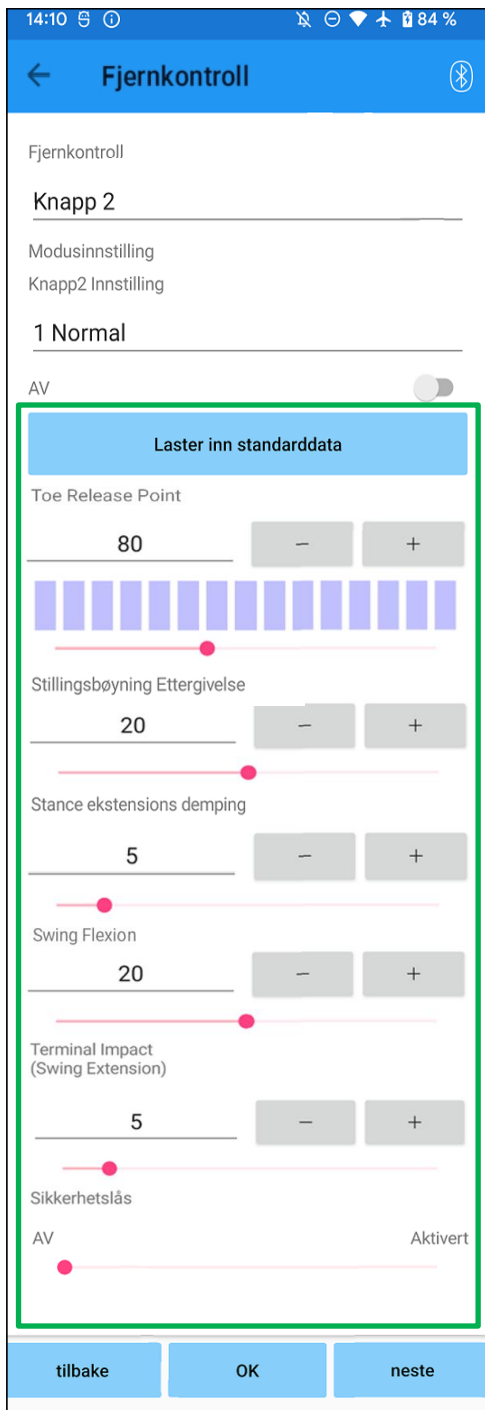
14:10 84 %

Fjernkontroll

Fjernkontroll

Knapp 2

Modusinnstilling

Knapp2 Innstilling

1 Normal

AV

Laster inn standarddata

Toe Release Point

80

−

+

Stillingsbøyning Ettergivelse

20

−

+

Stance ekstensions demping

5

−

+

Swing Flexion

20

−

+

Terminal Impact
(Swing Extension)

5

−

+

Sikkerhetslås

AV

Aktivert

tilbake

OK

neste